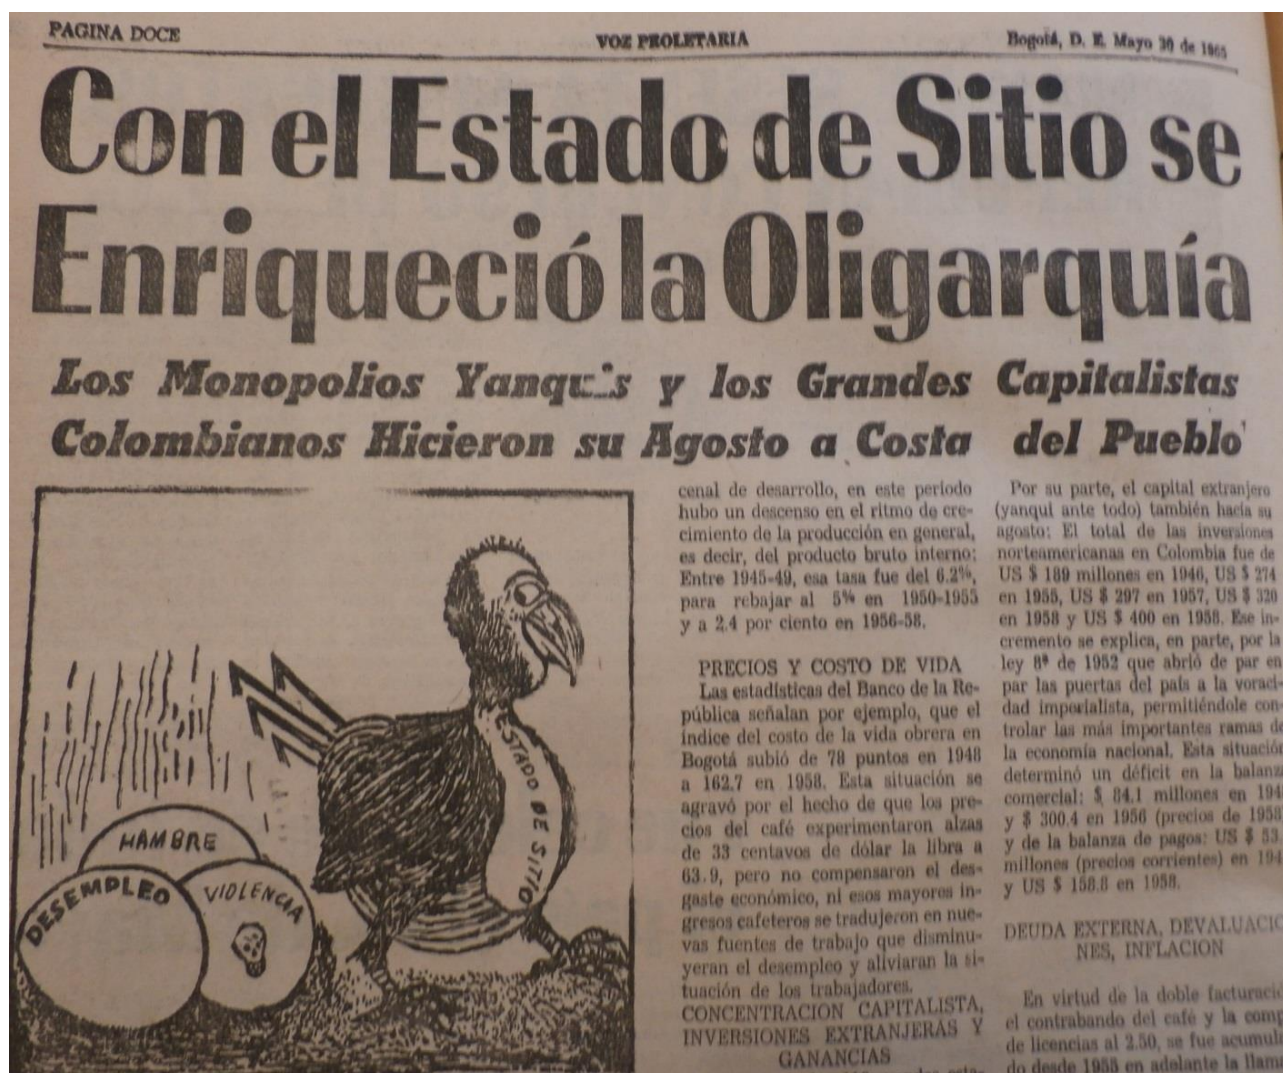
PAGINA DOCE

VOZ PROLETARIA

Bogotá, D. E. Mayo 30 de 1965

Con el Estado de Sitio se Enriqueció la Oligarquía

Los Monopolios Yanqu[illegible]s y los Grandes Capitalistas Colombianos Hicieron su Agosto a Costa del Pueblo

ESTADO DE SITIO

HAMBRE

DESEMPLEO

VIOLENCIA

cenal de desarrollo, en este periodo hubo un descenso en el ritmo de crecimiento de la producción en general, es decir, del producto bruto interno: Entre 1945-49, esa tasa fue del 6.2%, para rebajar al 5% en 1950-1955 y a 2.4 por ciento en 1956-58.

PRECIOS Y COSTO DE VIDA

Las estadísticas del Banco de la República señalan por ejemplo, que el índice del costo de la vida obrera en Bogotá subió de 78 puntos en 1948 a 162.7 en 1958. Esta situación se agravó por el hecho de que los precios del café experimentaron alzas de 33 centavos de dólar la libra a 63.9, pero no compensaron el desgaste económico, ni esos mayores ingresos cafeteros se tradujeron en nuevas fuentes de trabajo que disminuyeran el desempleo y aliviaran la situación de los trabajadores.

CONCENTRACION CAPITALISTA, INVERSIONES EXTRANJERAS Y GANANCIAS

Por su parte, el capital extranjero (yanqui ante todo) también hacía su agosto: El total de las inversiones norteamericanas en Colombia fue de US $ 189 millones en 1946, US $ 274 en 1955, US $ 297 en 1957, US $ 320 en 1958 y US $ 400 en 1958. Ese incremento se explica, en parte, por la ley 8ª de 1952 que abrió de par en par las puertas del país a la voracidad imperialista, permitiéndole controlar las más importantes ramas de la economía nacional. Esta situación determinó un déficit en la balanza comercial: $ 84.1 millones en 194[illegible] y $ 300.4 en 1956 (precios de 1958) y de la balanza de pagos: US $ 53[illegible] millones (precios corrientes) en 194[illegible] y US $ 158.8 en 1958.

DEUDA EXTERNA, DEVALUACIO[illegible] NES, INFLACION

En virtud de la doble facturaci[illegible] el contrabando del café y la comp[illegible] de licencias al 2.50, se fue acumul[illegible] do desde 1955 en adelante la llam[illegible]